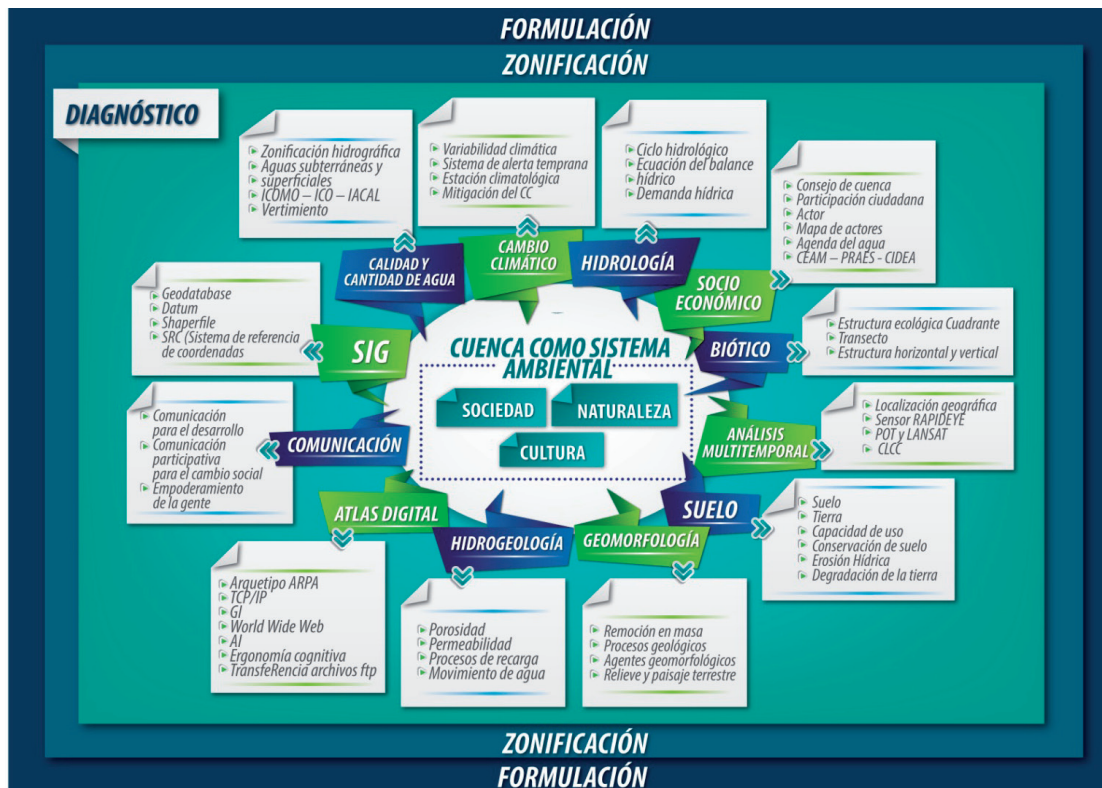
FORMULACIÓN
ZONIFICACIÓN
DIAGNÓSTICO

Zonificación hidrográfica
Aguas subterráneas y superficiales
ICOMO – ICO – IACAL
Vertimiento

Variabilidad climática
Sistema de alerta temprana
Estación climatológica
Mitigación del CC

Ciclo hidrológico
Ecuación del balance hídrico
Demanda hídrica

Consejo de cuenca
Participación ciudadana
Actor
Mapa de actores
Agenda del agua
CEAM – PRAES - CIDEA

CALIDAD Y CANTIDAD DE AGUA
CAMBIO CLIMÁTICO
HIDROLOGÍA
SOCIO ECONÓMICO

Geodatabase
Datum
Shaperfile
SRC (Sistema de referencia de coordenadas

SIG

CUENCA COMO SISTEMA AMBIENTAL
SOCIEDAD
NATURALEZA
CULTURA

BIÓTICO

Estructura ecológica Cuadrante
Transecto
Estructura horizontal y vertical

Comunicación para el desarrollo
Comunicación participativa para el cambio social
Empoderamiento de la gente

COMUNICACIÓN

ANÁLISIS MULTITEMPORAL

Localización geográfica
Sensor RAPIDEYE
POT y LANSAT
CLCC

ATLAS DIGITAL
HIDROGEOLOGÍA
GEOMORFOLOGÍA
SUELO

Suelo
Tierra
Capacidad de uso
Conservación de suelo
Erosión Hídrica
Degradación de la tierra

Arquetipo ARPA
TCP/IP
GI
World Wide Web
AI
Ergonomía cognitiva
TransfeRencia archivos ftp

Porosidad
Permeabilidad
Procesos de recarga
Movimiento de agua

Remoción en masa
Procesos geológicos
Agentes geomorfológicos
Relieve y paisaje terrestre

ZONIFICACIÓN
FORMULACIÓN